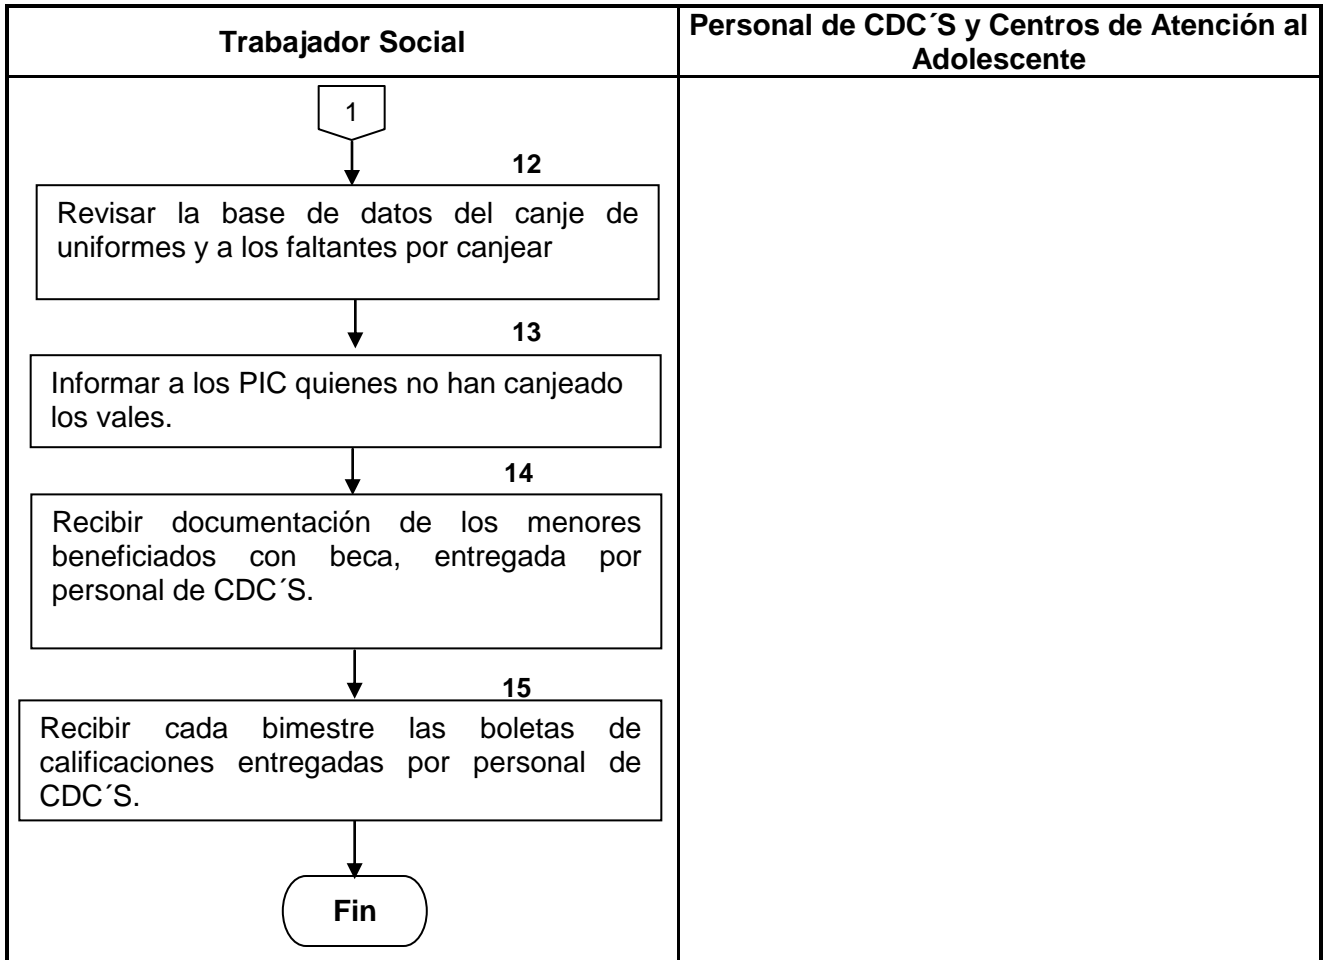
| Trabajador Social | Personal de CDC´S y Centros de Atención al Adolescente |
|---|---|

1

12

Revisar la base de datos del canje de uniformes y a los faltantes por canjear

13

Informar a los PIC quienes no han canjeado los vales.

14

Recibir documentación de los menores beneficiados con beca, entregada por personal de CDC´S.

15

Recibir cada bimestre las boletas de calificaciones entregadas por personal de CDC´S.

Fin